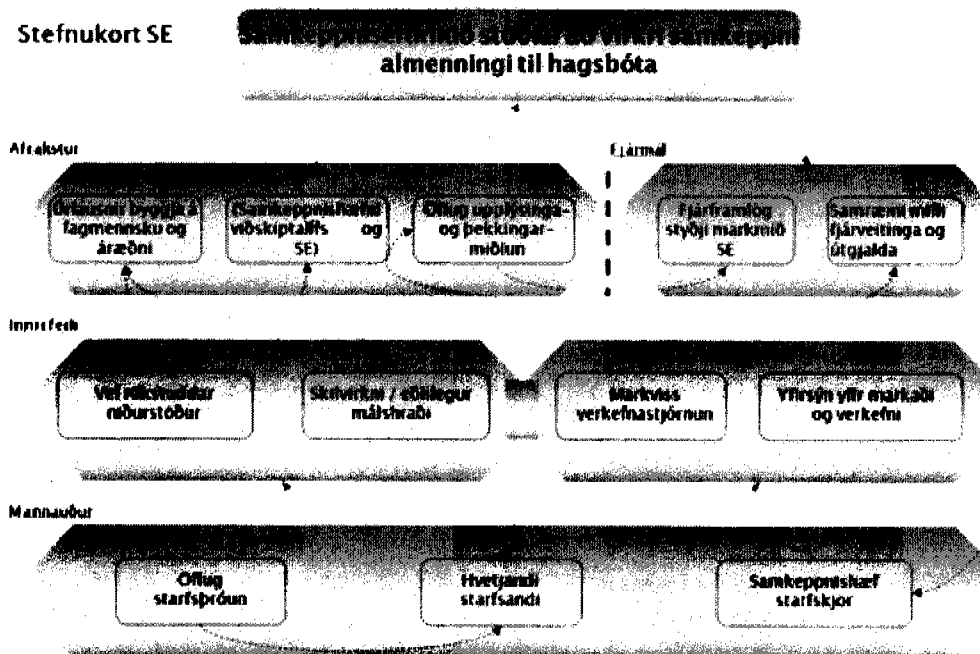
Stefnukort SE

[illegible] almenningi til hagsbóta

Afrakstur

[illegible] fagmennsku og áræðni

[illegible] viðskiptalífs og SE)

Öflug upplýsinga- og þekkingarmiðlun

Fjármál

Fjárframlög styðji markmið SE

Samræmi milli fjárveitinga og útgjalda

Innri ferli

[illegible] niðurstöður

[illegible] málshraði

Markviss verkefnastjórnun

Yfirsýn yfir markaði og verkefni

Mannauður

Öflug starfsþróun

Hvetjandi starfsandi

Samkeppnishæf starfskjör